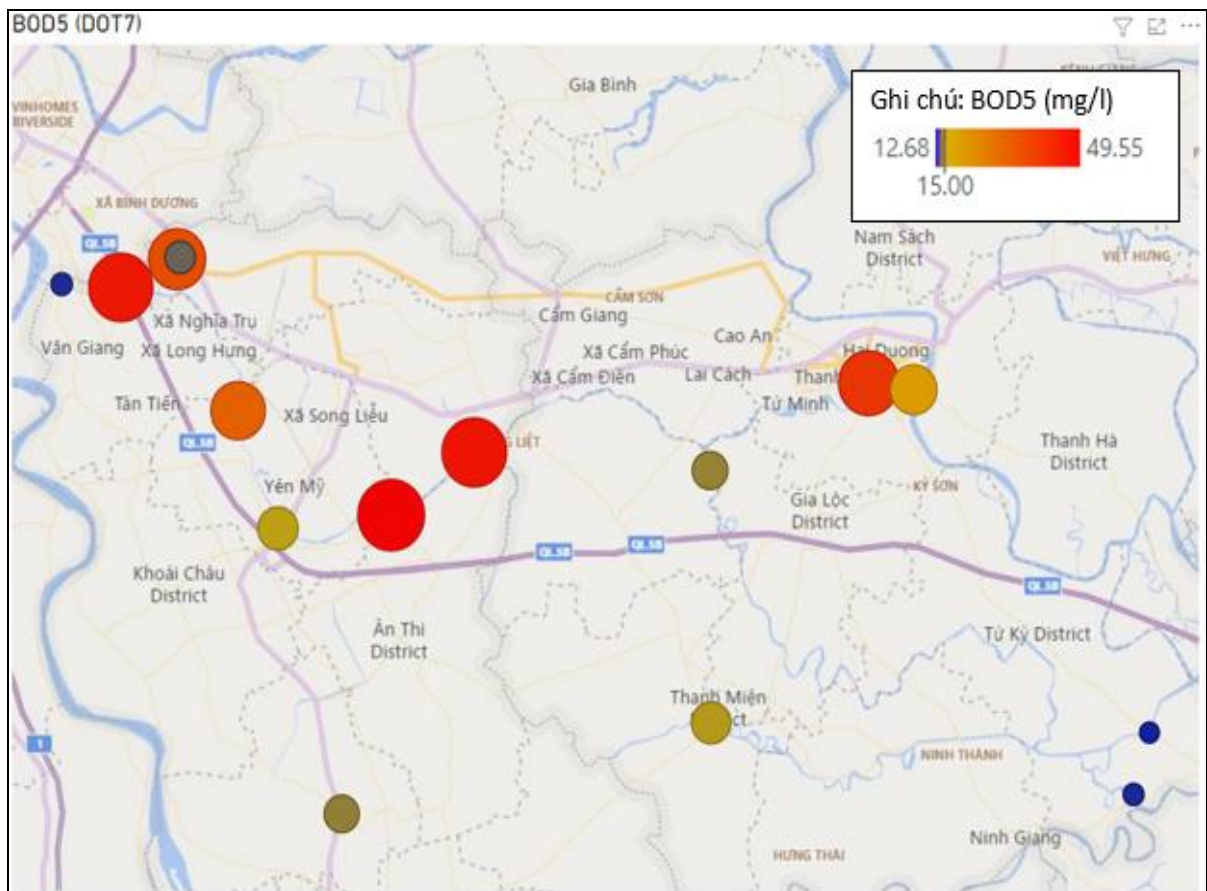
BOD5 (DOT7)

Ghi chú: BOD5 (mg/l)
12.68
49.55
15.00

Gia Bình
VINHOMES RIVERSIDE
XÃ BÌNH DƯƠNG
QL5B
Nam Sách District
VIỆT HƯNG
CẨM SƠN
Xã Nghĩa Trụ
Cẩm Giang
Văn Giang
Xã Long Hưng
Cao An
Xã Cẩm Phúc
Hải Dương
Xã Cẩm Điền
Lai Cách
Thanh
Tân Tiến
Tứ Minh
Xã Song Liễu
QL5B
Thanh Hà District
Yên Mỹ
KỲ SƠN
Gia Lộc District
QL5B
QL5B
Khoái Châu District
QL5B
Ân Thi District
Tứ Kỳ District
Thanh Miện
ct
NINH THÀNH
1
Ninh Giang
HƯNG THÁI